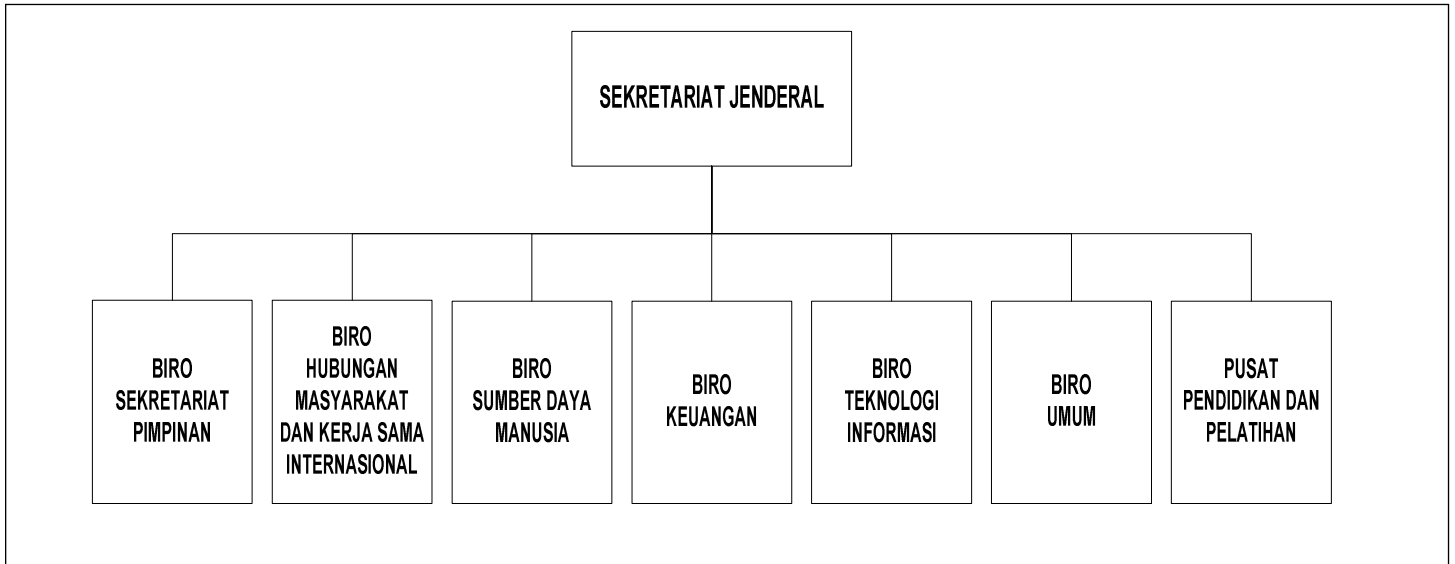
SEKRETARIAT JENDERAL

BIRO SEKRETARIAT PIMPINAN

BIRO HUBUNGAN MASYARAKAT DAN KERJA SAMA INTERNASIONAL

BIRO SUMBER DAYA MANUSIA

BIRO KEUANGAN

BIRO TEKNOLOGI INFORMASI

BIRO UMUM

PUSAT PENDIDIKAN DAN PELATIHAN